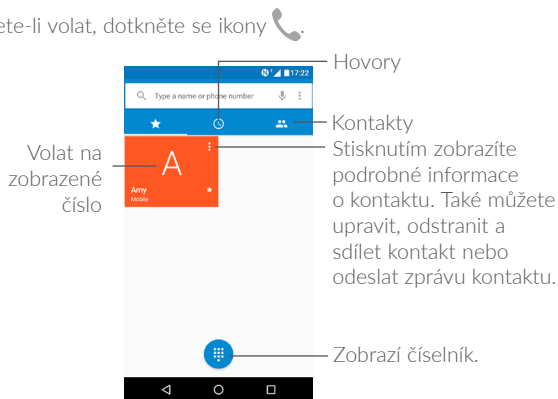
ete-li volat, dotkněte se ikony .

17:22

Type a name or phone number

Hovory

Kontakty

Volat na zobrazené číslo

A

Amy
Mobile

Stisknutím zobrazíte podrobné informace o kontaktu. Také můžete upravit, odstranit a sdílet kontakt nebo odeslat zprávu kontaktu.

Zobrazí číselník.